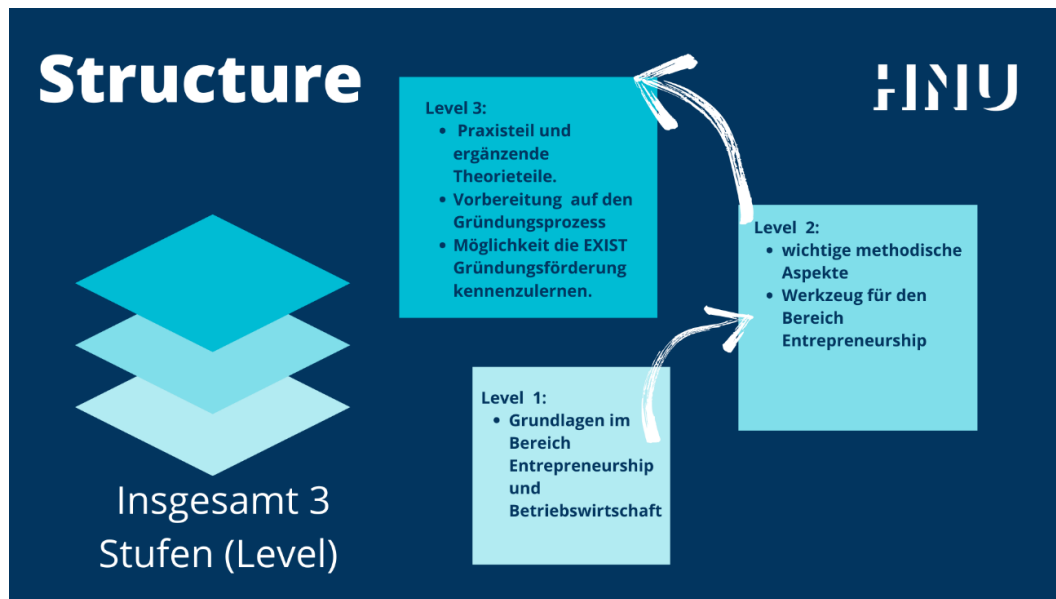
Structure

HNU

Level 3:
- Praxisteil und ergänzende Theorieteile.
- Vorbereitung auf den Gründungsprozess
- Möglichkeit die EXIST Gründungsförderung kennenzulernen.

Level 2:
- wichtige methodische Aspekte
- Werkzeug für den Bereich Entrepreneurship

Level 1:
- Grundlagen im Bereich Entrepreneurship und Betriebswirtschaft

Insgesamt 3 Stufen (Level)